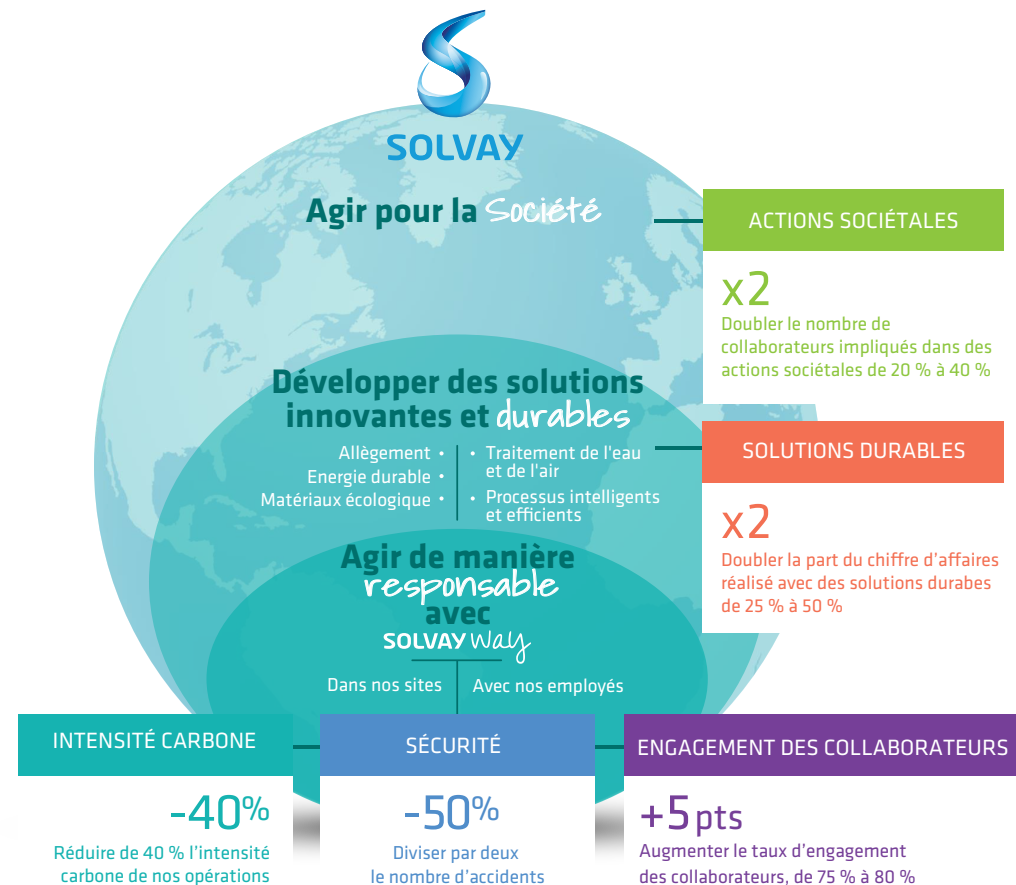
SOLVAY

Agir pour la Société

ACTIONS SOCIÉTALES

x2
Doubler le nombre de collaborateurs impliqués dans des actions sociétales de 20 % à 40 %

Développer des solutions innovantes et durables

Allègement •
Energie durable •
Matériaux écologique •

• Traitement de l'eau et de l'air
• Processus intelligents et efficients

SOLUTIONS DURABLES

x2
Doubler la part du chiffre d'affaires réalisé avec des solutions durabes de 25 % à 50 %

Agir de manière responsable avec
SOLVAY way

Dans nos sites
Avec nos employés

INTENSITÉ CARBONE

-40%
Réduire de 40 % l'intensité carbone de nos opérations

SÉCURITÉ

-50%
Diviser par deux le nombre d'accidents

ENGAGEMENT DES COLLABORATEURS

+5 pts
Augmenter le taux d'engagement des collaborateurs, de 75 % à 80 %